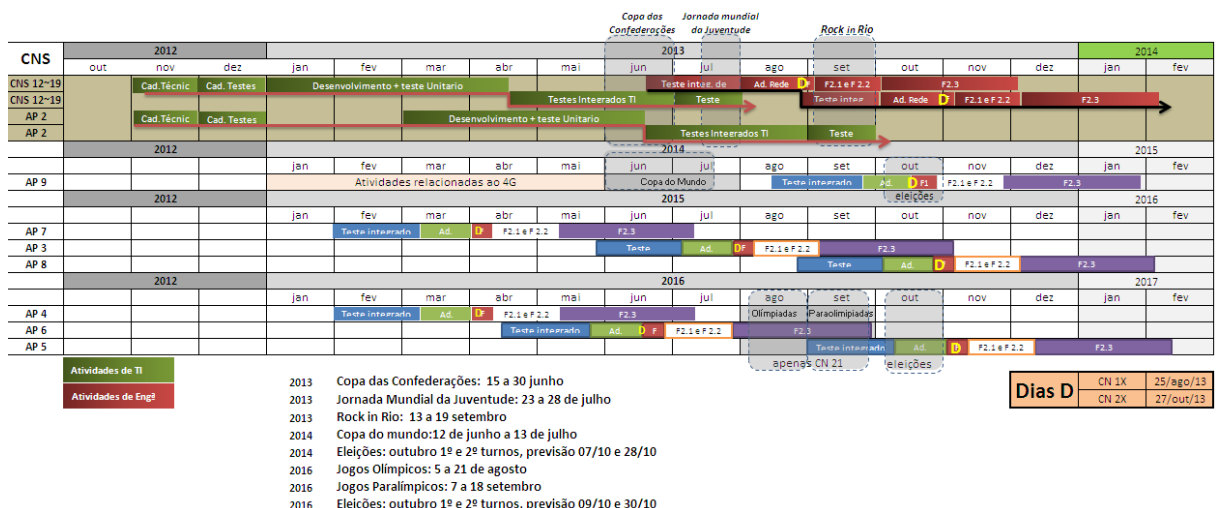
Copa das Confederações

Jornada mundial da Juventude

Rock in Rio

| CNS | 2012 | | | 2013 | | | | | | | | | | | | 2014 | |
|---|---|---|---|---|---|---|---|---|---|---|---|---|---|---|---|---|---|
| | out | nov | dez | jan | fev | mar | abr | mai | jun | jul | ago | set | out | nov | dez | jan | fev |
| CNS 12~19 | | Cad.Técnic | Cad. Testes | Desenvolvimento + teste Unitario | | | | | | Teste integ. de | Ad. Rede D | F2.1 e F 2.2 | F2.3 | | | | |
| CNS 12~19 | | | | | | | | Testes Integrados TI | | Teste | | Teste integ. | Ad. Rede D | F2.1 e F 2.2 | F2.3 | | |
| AP 2 | | Cad.Técnic | Cad. Testes | Desenvolvimento + teste Unitario | | | | | | | | | | | | | |
| AP 2 | | | | | | | | | | Testes Integrados TI | | Teste | | | | | |

| | 2012 | | | 2014 | | | | | | | | | | | | 2015 | |
|---|---|---|---|---|---|---|---|---|---|---|---|---|---|---|---|---|---|
| | | | | jan | fev | mar | abr | mai | jun | jul | ago | set | out | nov | dez | jan | fev |
| AP 9 | | | | Atividades relacionadas ao 4G | | | | | Copa do Mundo | | Teste integrado | | Ad. D F1 | F2.1 e F 2.2 | F2.3 | | |

eleições

| | 2012 | | | 2015 | | | | | | | | | | | | 2016 | |
|---|---|---|---|---|---|---|---|---|---|---|---|---|---|---|---|---|---|
| | | | | jan | fev | mar | abr | mai | jun | jul | ago | set | out | nov | dez | jan | fev |
| AP 7 | | | | | Teste integrado | Ad. | D F2.1 e F 2.2 | F2.3 | | | | | | | | | |
| AP 3 | | | | | | | | | Teste | Ad. | D F2.1 e F 2.2 | F2.3 | | | | | |
| AP 8 | | | | | | | | | | | | Teste | Ad. | D F2.1 e F 2.2 | F2.3 | | |

| | 2012 | | | 2016 | | | | | | | | | | | | 2017 | |
|---|---|---|---|---|---|---|---|---|---|---|---|---|---|---|---|---|---|
| | | | | jan | fev | mar | abr | mai | jun | jul | ago | set | out | nov | dez | jan | fev |
| AP 4 | | | | | Teste integrado | Ad. | D F2.1 e F 2.2 | F2.3 | | | Olimpiadas | Paraolimpiadas | | | | | |
| AP 6 | | | | | | | Teste integrado | | Ad. D F | F2.1 e F 2.2 | F2.3 | | | | | | |
| AP 5 | | | | | | | | | | | | Teste integrado | Ad. | D F2.1 e F 2.2 | F2.3 | | |

apenas CN 21

eleições

Atividades de TI

Atividades de Engª

2013 Copa das Confederações: 15 a 30 junho
2013 Jornada Mundial da Juventude: 23 a 28 de julho
2013 Rock in Rio: 13 a 19 setembro
2014 Copa do mundo:12 de junho a 13 de julho
2014 Eleições: outubro 1º e 2º turnos, previsão 07/10 e 28/10
2016 Jogos Olímpicos: 5 a 21 de agosto
2016 Jogos Paralímpicos: 7 a 18 setembro
2016 Eleições: outubro 1º e 2º turnos, previsão 09/10 e 30/10

| Dias D | CN 1X | 25/ago/13 |
|---|---|---|
| | CN 2X | 27/out/13 |